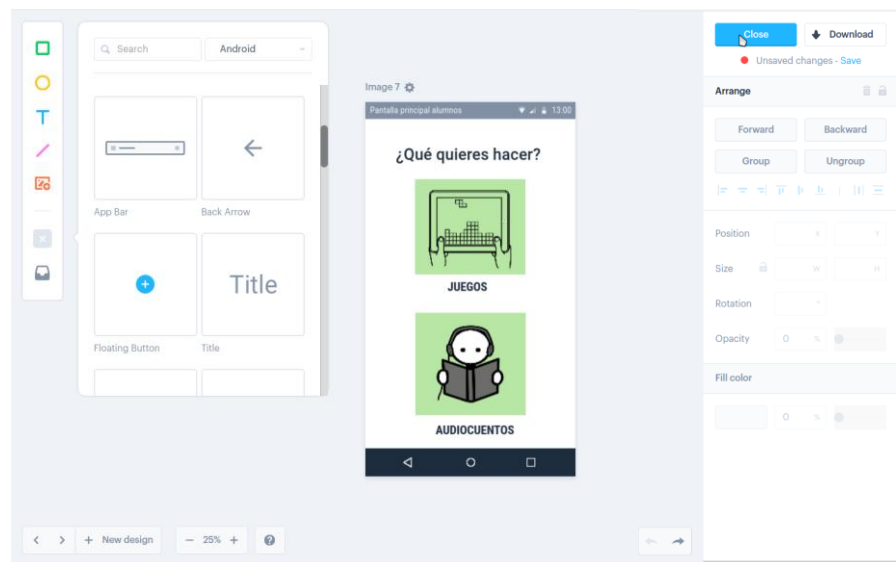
Search
Android

App Bar
Back Arrow

Floating Button
Title

Image 7

Pantalla principal alumnos
13:00

¿Qué quieres hacer?

JUEGOS

AUDIOCUENTOS

Close
Download
Unsaved changes - Save

Arrange

Forward
Backward
Group
Ungroup

Position
X
Y
Size
W
H
Rotation
Opacity
0
%

Fill color
0
%

New design
25%
?